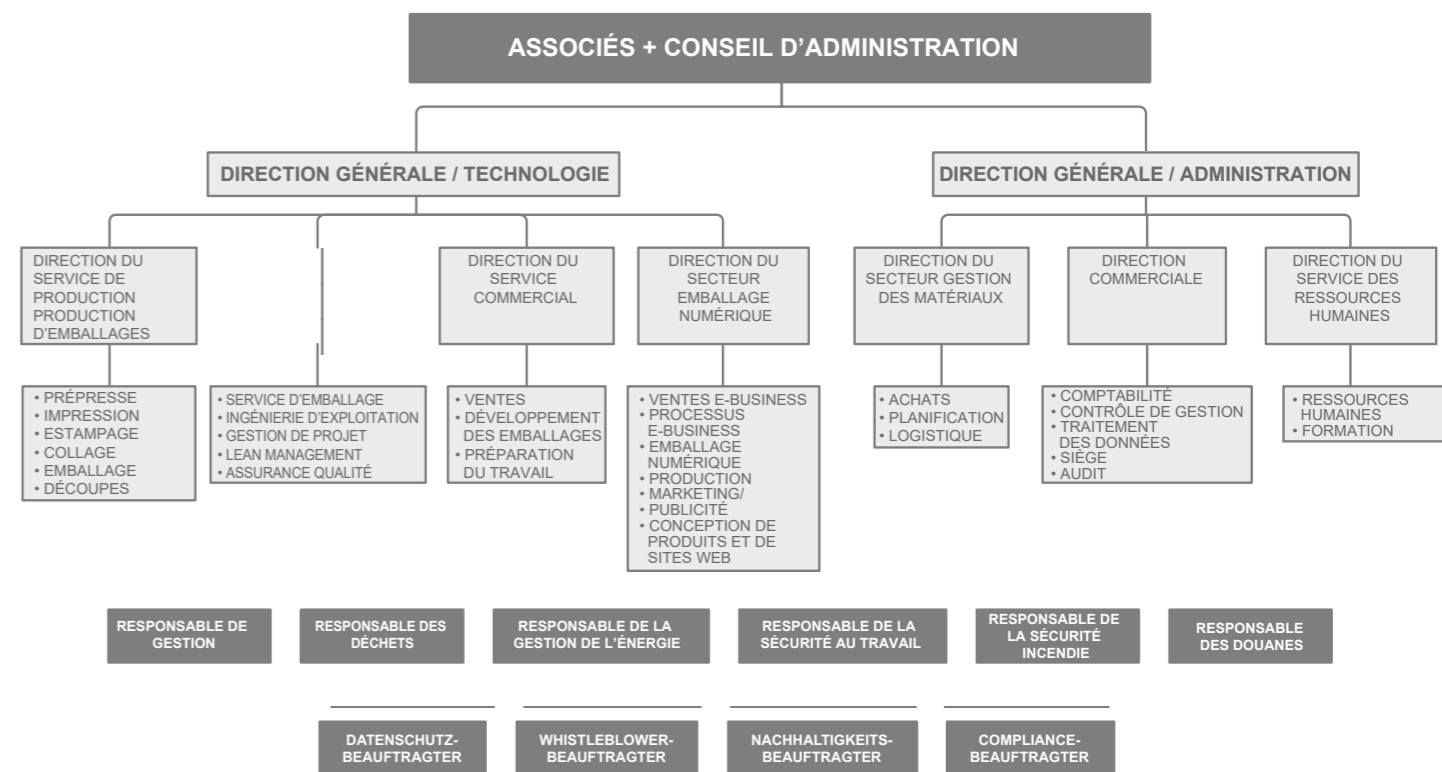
ASSOCIÉS + CONSEIL D'ADMINISTRATION

DIRECTION GÉNÉRALE / TECHNOLOGIE

DIRECTION GÉNÉRALE / ADMINISTRATION

DIRECTION DU SERVICE DE PRODUCTION PRODUCTION D'EMBALLAGES

• PRÉPRESSE
• IMPRESSION
• ESTAMPAGE
• COLLAGE
• EMBALLAGE
• DÉCOUPES

• SERVICE D'EMBALLAGE
• INGÉNIERIE D'EXPLOITATION
• GESTION DE PROJET
• LEAN MANAGEMENT
• ASSURANCE QUALITÉ

DIRECTION DU SERVICE COMMERCIAL

• VENTES
• DÉVELOPPEMENT DES EMBALLAGES
• PRÉPARATION DU TRAVAIL

DIRECTION DU SECTEUR EMBALLAGE NUMÉRIQUE

• VENTES E-BUSINESS
• PROCESSUS E-BUSINESS
• EMBALLAGE NUMÉRIQUE
• PRODUCTION
• MARKETING/
• PUBLICITÉ
• CONCEPTION DE PRODUITS ET DE SITES WEB

DIRECTION DU SECTEUR GESTION DES MATÉRIAUX

• ACHATS
• PLANIFICATION
• LOGISTIQUE

DIRECTION COMMERCIALE

• COMPTABILITÉ
• CONTRÔLE DE GESTION
• TRAITEMENT DES DONNÉES
• SIÈGE
• AUDIT

DIRECTION DU SERVICE DES RESSOURCES HUMAINES

• RESSOURCES HUMAINES
• FORMATION

RESPONSABLE DE GESTION

RESPONSABLE DES DÉCHETS

RESPONSABLE DE LA GESTION DE L'ÉNERGIE

RESPONSABLE DE LA SÉCURITÉ AU TRAVAIL

RESPONSABLE DE LA SÉCURITÉ INCENDIE

RESPONSABLE DES DOUANES

DATENSCHUTZ-BEAUFTRAGTER

WHISTLEBLOWER-BEAUFTRAGTER

NACHHALTIGKEITS-BEAUFTRAGTER

COMPLIANCE-BEAUFTRAGTER